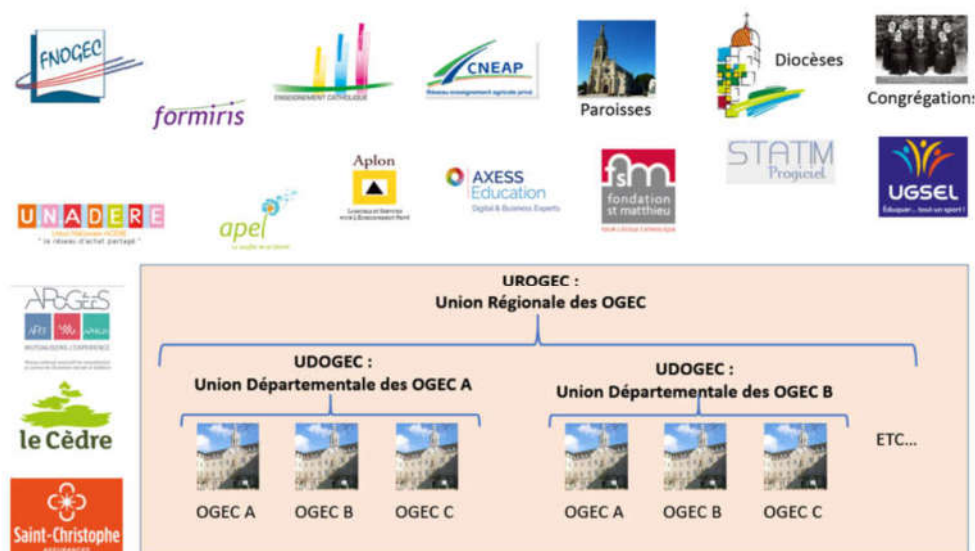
FNOGEC

formiris

ENSEIGNEMENT CATHOLIQUE

CNEAP
Réseau enseignement agricole privé

Paroisses

Diocèses

Congrégations

UNADERE
Union Nationale ADERE
" le réseau d'achat partagé "

apel

Aplon

AXESS Education
Digital & Business Experts

fsm
fondation st matthieu

STATIM
Progiciel

UGSEL
Éduquer... tout un sport !

AROGES

le Cèdre

Saint-Christophe

UROGEC :
Union Régionale des OGEC

UDOGEC :
Union Départementale des OGEC A

UDOGEC :
Union Départementale des OGEC B

OGEC A
OGEC B
OGEC C
OGEC A
OGEC B
OGEC C
ETC...